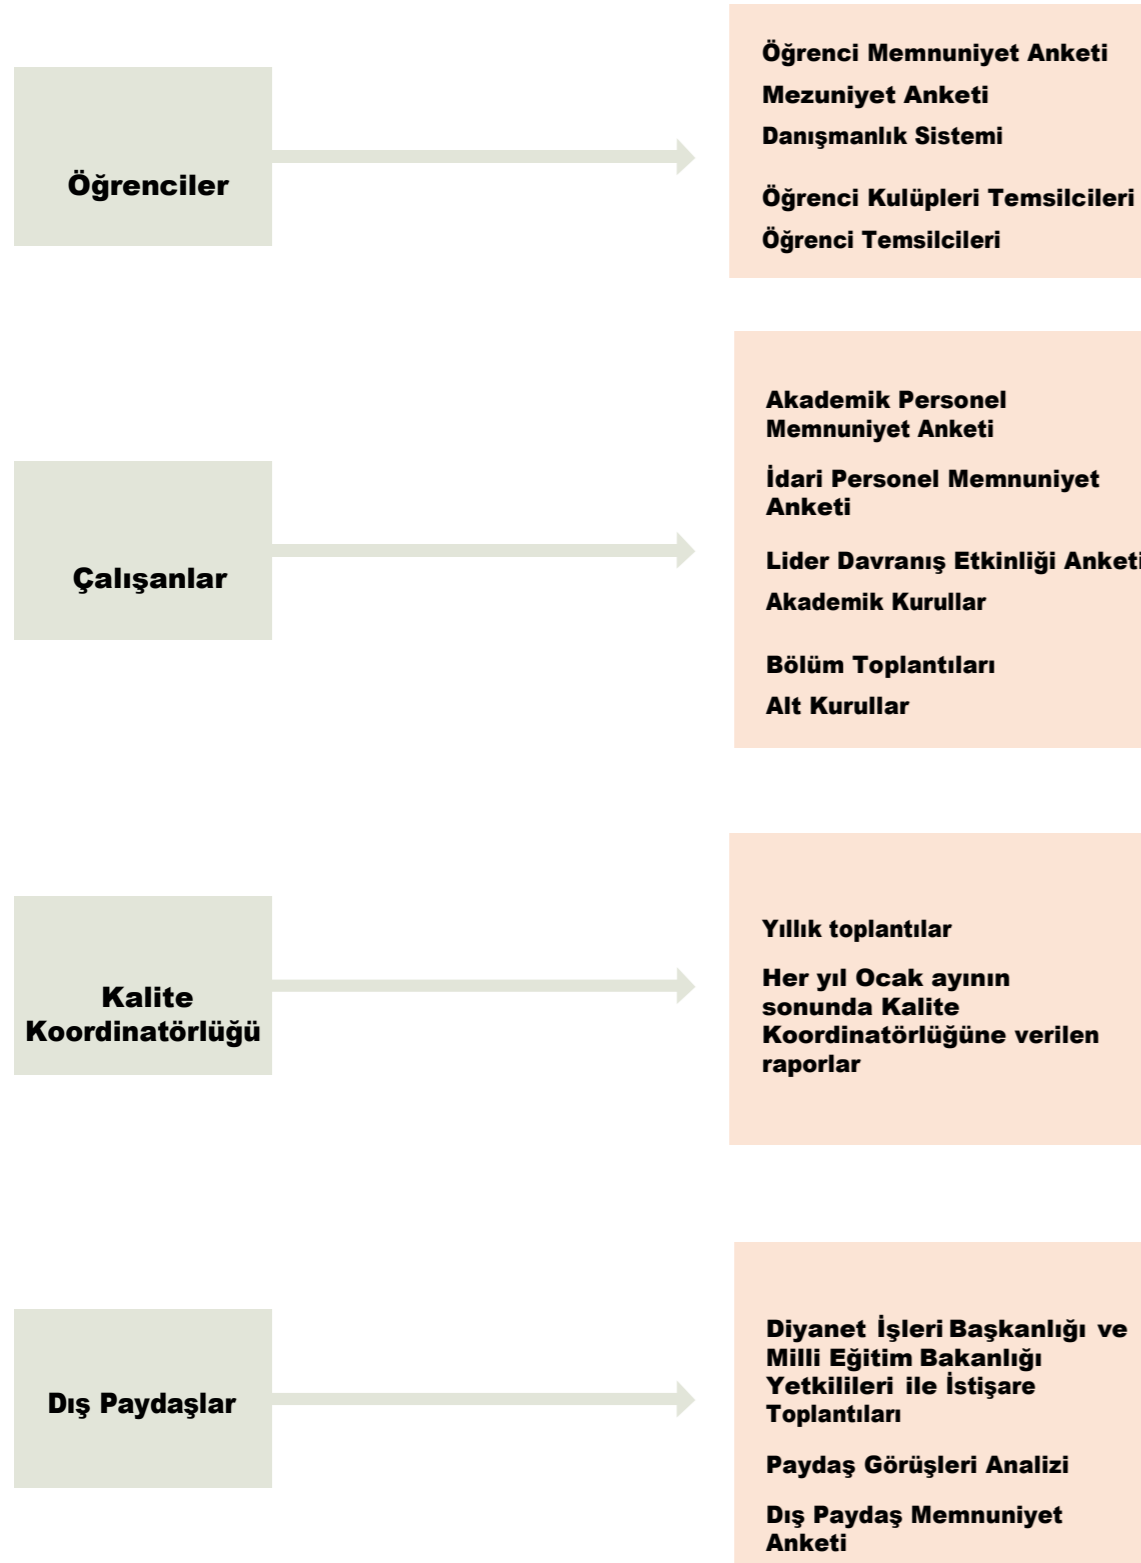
Öğrenciler

Öğrenci Memnuniyet Anketi
Mezuniyet Anketi
Danışmanlık Sistemi
Öğrenci Kulüpleri Temsilcileri
Öğrenci Temsilcileri

Çalışanlar

Akademik Personel Memnuniyet Anketi
İdari Personel Memnuniyet Anketi
Lider Davranış Etkinliği Anketi
Akademik Kurullar
Bölüm Toplantıları
Alt Kurullar

Kalite Koordinatörlüğü

Yıllık toplantılar
Her yıl Ocak ayının sonunda Kalite Koordinatörlüğüne verilen raporlar

Dış Paydaşlar

Diyanet İşleri Başkanlığı ve Milli Eğitim Bakanlığı Yetkilileri ile İstişare Toplantıları
Paydaş Görüşleri Analizi
Dış Paydaş Memnuniyet Anketi